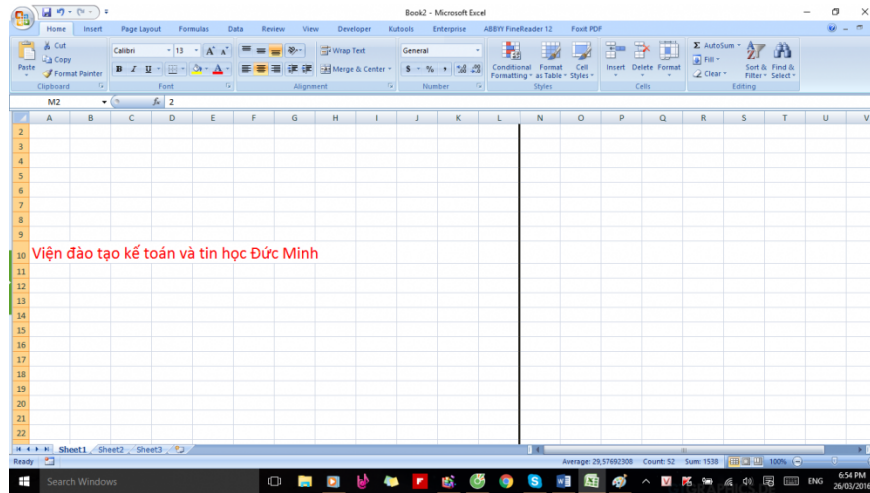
Book2 - Microsoft Excel

Home Insert Page Layout Formulas Data Review View Developer Kutools Enterprise ABBYY FineReader 12 Foxit PDF

Cut
Copy
Paste
Format Painter
Clipboard

Calibri 13
B I U
Font

Wrap Text
Merge & Center
Alignment

General
$ % ,
Number

Conditional Formatting
Format as Table
Cell Styles
Styles

Insert Delete Format
Cells

AutoSum
Fill
Clear
Sort & Filter
Find & Select
Editing

M2 $f_x$ 2

| | A | B | C | D | E | F | G | H | I | J | K | L | N | O | P | Q | R | S | T | U | V |
|---|---|---|---|---|---|---|---|---|---|---|---|---|---|---|---|---|---|---|---|---|---|
| 2 | | | | | | | | | | | | | | | | | | | | | |
| 3 | | | | | | | | | | | | | | | | | | | | | |
| 4 | | | | | | | | | | | | | | | | | | | | | |
| 5 | | | | | | | | | | | | | | | | | | | | | |
| 6 | | | | | | | | | | | | | | | | | | | | | |
| 7 | | | | | | | | | | | | | | | | | | | | | |
| 8 | | | | | | | | | | | | | | | | | | | | | |
| 9 | | | | | | | | | | | | | | | | | | | | | |
| 10 | Viện đào tạo kế toán và tin học Đức Minh | | | | | | | | | | | | | | | | | | | | |
| 11 | | | | | | | | | | | | | | | | | | | | | |
| 12 | | | | | | | | | | | | | | | | | | | | | |
| 13 | | | | | | | | | | | | | | | | | | | | | |
| 14 | | | | | | | | | | | | | | | | | | | | | |
| 15 | | | | | | | | | | | | | | | | | | | | | |
| 16 | | | | | | | | | | | | | | | | | | | | | |
| 17 | | | | | | | | | | | | | | | | | | | | | |
| 18 | | | | | | | | | | | | | | | | | | | | | |
| 19 | | | | | | | | | | | | | | | | | | | | | |
| 20 | | | | | | | | | | | | | | | | | | | | | |
| 21 | | | | | | | | | | | | | | | | | | | | | |
| 22 | | | | | | | | | | | | | | | | | | | | | |

Sheet1 Sheet2 Sheet3

Ready Average: 29,57692308 Count: 52 Sum: 1538 100%

Search Windows

ENG 6:54 PM 26/03/2016